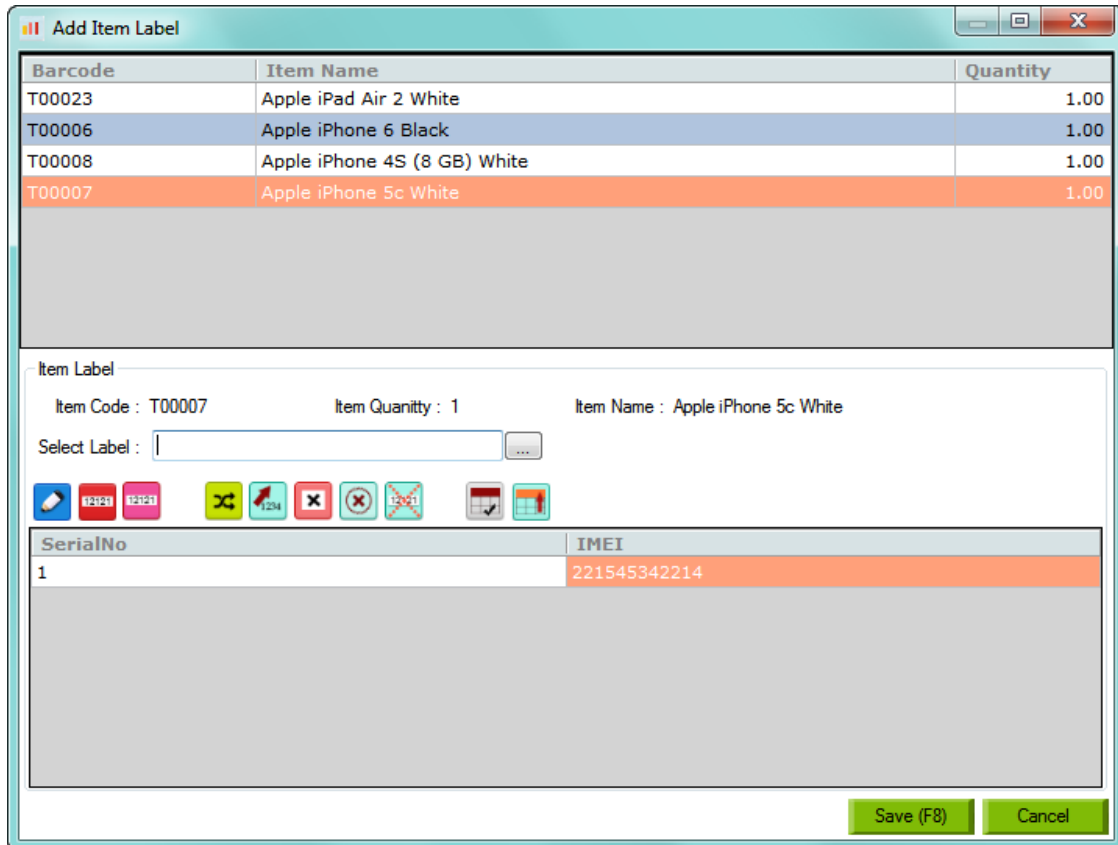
Add Item Label

| Barcode | Item Name | Quantity |
|---|---|---|
| T00023 | Apple iPad Air 2 White | 1.00 |
| T00006 | Apple iPhone 6 Black | 1.00 |
| T00008 | Apple iPhone 4S (8 GB) White | 1.00 |
| T00007 | Apple iPhone 5c White | 1.00 |

Item Label

Item Code : T00007 Item Quanitty : 1 Item Name : Apple iPhone 5c White

Select Label : ...

12121 12121 1234 12121

| SerialNo | IMEI |
|---|---|
| 1 | 221545342214 |

Save (F8) Cancel